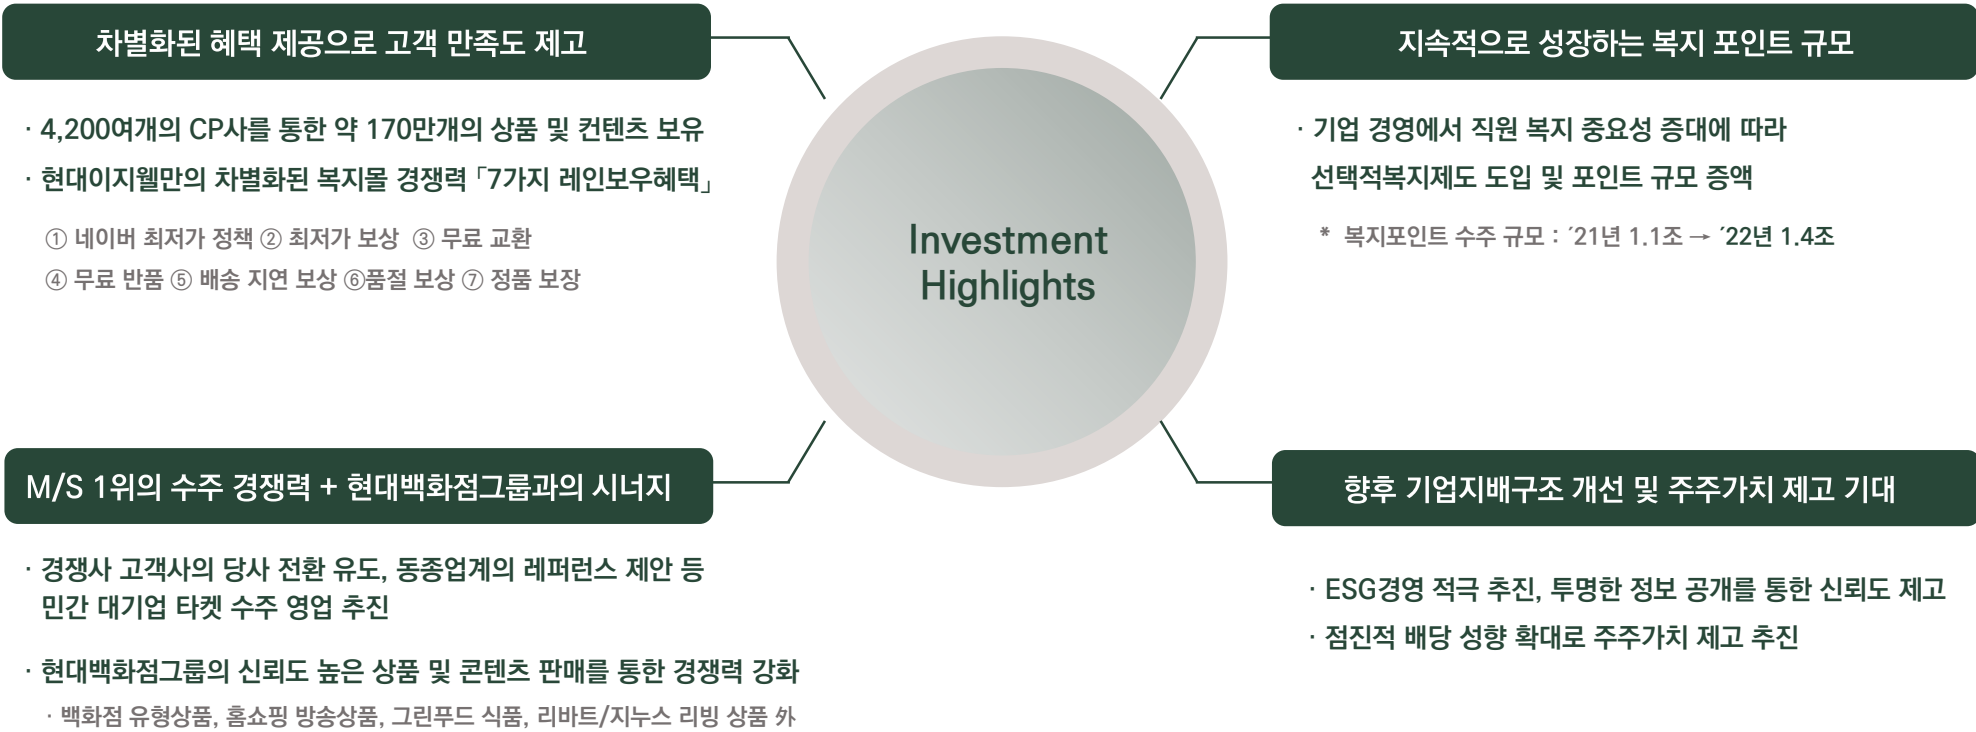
차별화된 혜택 제공으로 고객 만족도 제고

· 4,200여개의 CP사를 통한 약 170만개의 상품 및 컨텐츠 보유

· 현대이지웰만의 차별화된 복지몰 경쟁력 「7가지 레인보우혜택」

① 네이버 최저가 정책 ② 최저가 보상 ③ 무료 교환
④ 무료 반품 ⑤ 배송 지연 보상 ⑥품절 보상 ⑦ 정품 보장

지속적으로 성장하는 복지 포인트 규모

· 기업 경영에서 직원 복지 중요성 증대에 따라 선택적복지제도 도입 및 포인트 규모 증액

* 복지포인트 수주 규모 : ´21년 1.1조 → ´22년 1.4조

Investment Highlights

M/S 1위의 수주 경쟁력 + 현대백화점그룹과의 시너지

· 경쟁사 고객사의 당사 전환 유도, 동종업계의 레퍼런스 제안 등 민간 대기업 타켓 수주 영업 추진

· 현대백화점그룹의 신뢰도 높은 상품 및 콘텐츠 판매를 통한 경쟁력 강화

· 백화점 유형상품, 홈쇼핑 방송상품, 그린푸드 식품, 리바트/지누스 리빙 상품 外

향후 기업지배구조 개선 및 주주가치 제고 기대

· ESG경영 적극 추진, 투명한 정보 공개를 통한 신뢰도 제고

· 점진적 배당 성향 확대로 주주가치 제고 추진